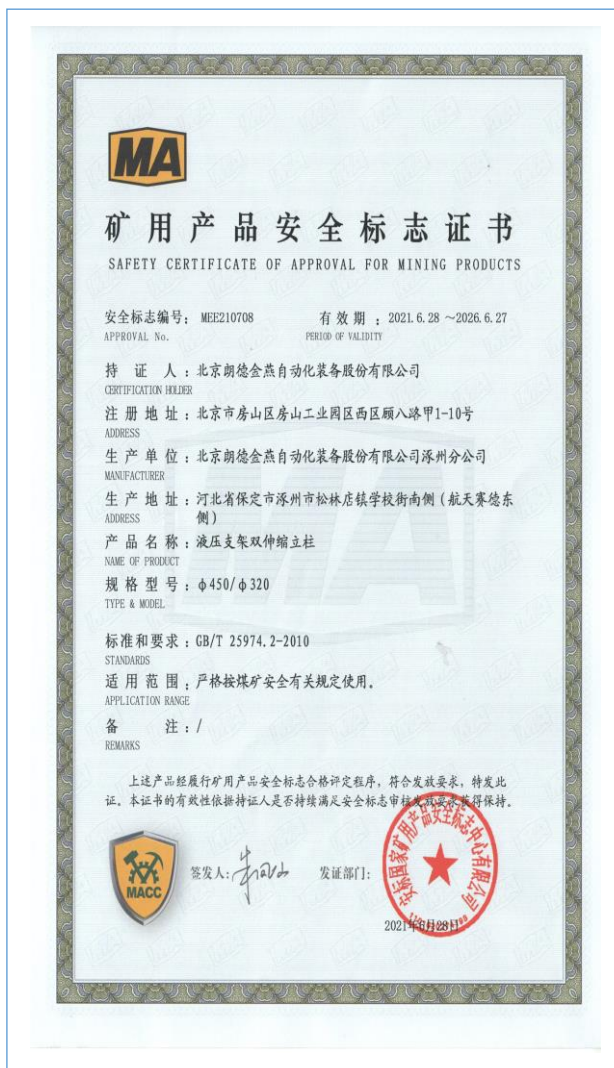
MA

矿用产品安全标志证书
SAFETY CERTIFICATE OF APPROVAL FOR MINING PRODUCTS

安全标志编号：MEE210708
APPROVAL No.
有效期：2021.6.28 ～2026.6.27
PERIOD OF VALIDITY

持证人：北京朗德金燕自动化装备股份有限公司
CERTIFICATION HOLDER
注册地址：北京市房山区房山工业园区西区顾八路甲1-10号
ADDRESS
生产单位：北京朗德金燕自动化装备股份有限公司涿州分公司
MANUFACTURER
生产地址：河北省保定市涿州市松林店镇学校街南侧（航天赛德东侧）
ADDRESS
产品名称：液压支架双伸缩立柱
NAME OF PRODUCT
规格型号：φ450/φ320
TYPE & MODEL

标准和要求：GB/T 25974.2-2010
STANDARDS
适用范围：严格按煤矿安全有关规定使用。
APPLICATION RANGE
备注：/
REMARKS

上述产品经履行矿用产品安全标志合格评定程序，符合发放要求，特发此证。本证书的有效性依据持证人是否持续满足安全标志审核发放要求获得保持。

MACC

签发人：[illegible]
发证部门：
安标国家矿用产品安全标志中心有限公司
2021年6月28日